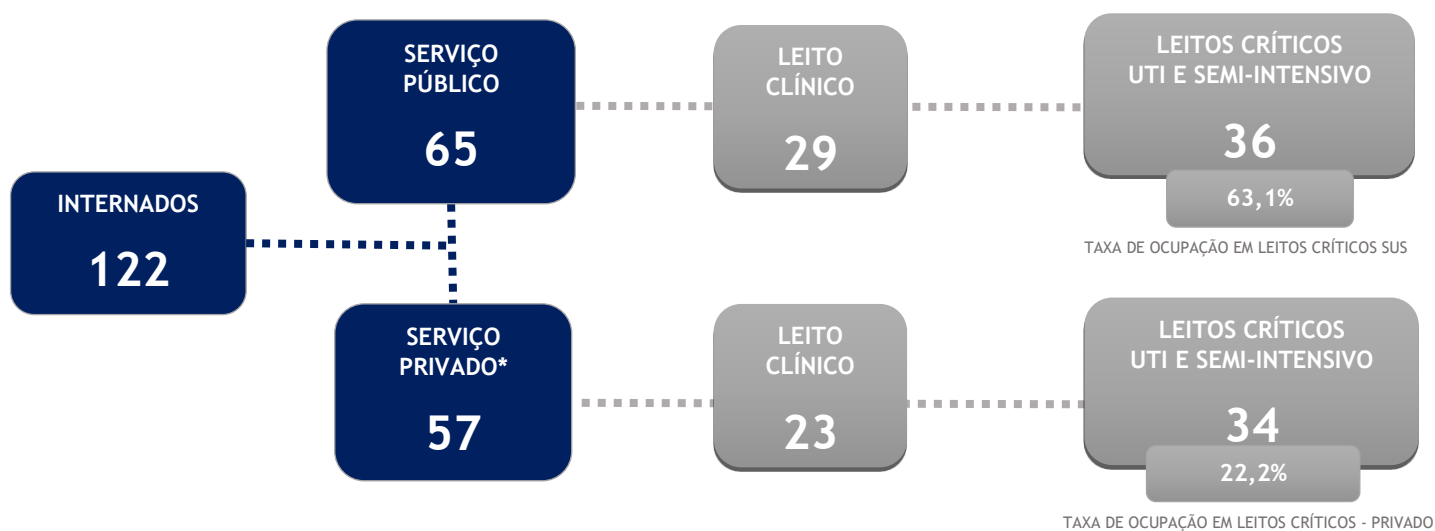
SERVIÇO PÚBLICO
65

LEITO CLÍNICO
29

LEITOS CRÍTICOS
UTI E SEMI-INTENSIVO
36

63,1%

TAXA DE OCUPAÇÃO EM LEITOS CRÍTICOS SUS

INTERNADOS
122

SERVIÇO PRIVADO*
57

LEITO CLÍNICO
23

LEITOS CRÍTICOS
UTI E SEMI-INTENSIVO
34

22,2%

TAXA DE OCUPAÇÃO EM LEITOS CRÍTICOS - PRIVADO